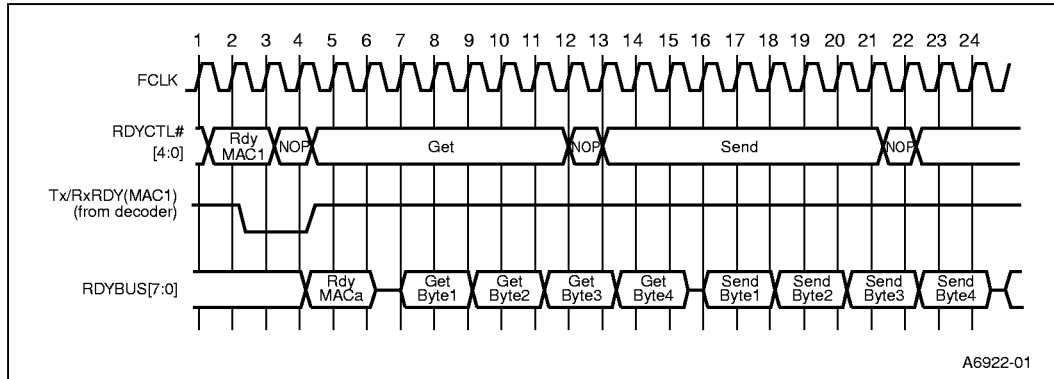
1 2 3 4 5 6 7 8 9 10 11 12 13 14 15 16 17 18 19 20 21 22 23 24

FCLK

RDYCTL# [4:0]

Rdy MAC1

NOP

Get

NOP

Send

NOP

Tx/RxRDY(MAC1) (from decoder)

RDYBUS[7:0]

Rdy MACa

Get Byte1

Get Byte2

Get Byte3

Get Byte4

Send Byte1

Send Byte2

Send Byte3

Send Byte4

A6922-01